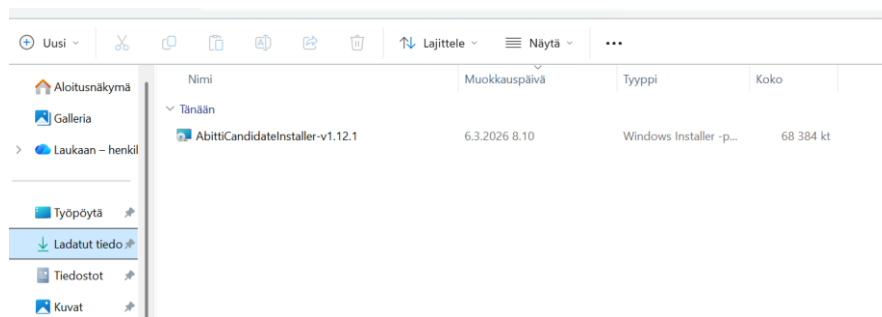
Uusi

Lajittele

Näytä

...

Aloitusnäkymä

Galleria

Laukaan – henkil

Työpöytä

Ladatut tiedo

Tiedostot

Kuvat

| Nimi | Muokkauspäivä | Tyyppi | Koko |
|---|---|---|---|
| Tänään | | | |
| AbittiCandidateInstaller-v1.12.1 | 6.3.2026 8.10 | Windows Installer -p... | 68 384 kt |